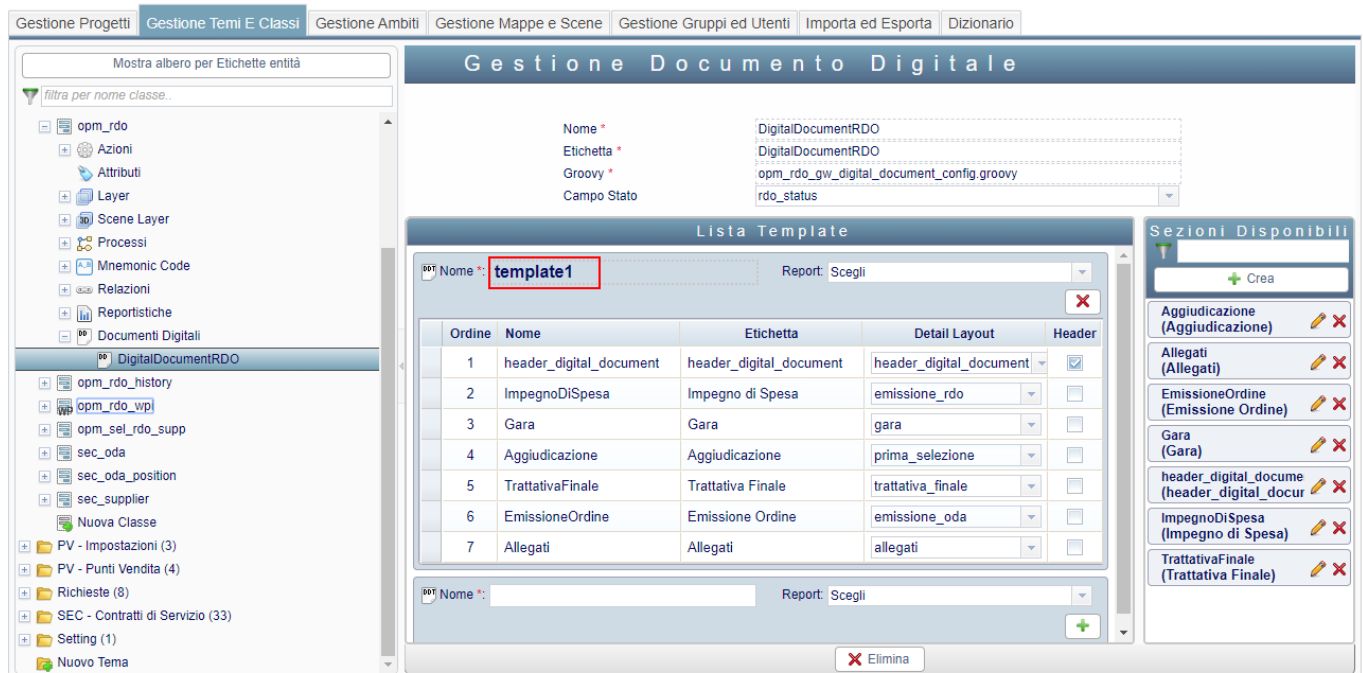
Gestione Progetti | Gestione Temi E Classi | Gestione Ambiti | Gestione Mappe e Scene | Gestione Gruppi ed Utenti | Importa ed Esporta | Dizionario

Mostra albero per Etichette entità

filtra per nome classe..

opm_rdo
Azioni
Attributi
Layer
Scene Layer
Processi
Mnemonic Code
Relazioni
Reportistiche
Documenti Digitali
DigitalDocumentRDO
opm_rdo_history
opm_rdo_wp
opm_sel_rdo_supp
sec_oda
sec_oda_position
sec_supplier
Nuova Classe
PV - Impostazioni (3)
PV - Punti Vendita (4)
Richieste (8)
SEC - Contratti di Servizio (33)
Setting (1)
Nuovo Tema

Gestione Documento Digitale

Nome * DigitalDocumentRDO
Etichetta * DigitalDocumentRDO
Groovy * opm_rdo_gw_digital_document_config.groovy
Campo Stato rdo_status

Lista Template

Nome *: template1 Report: Scegli

| Ordine | Nome | Etichetta | Detail Layout | Header |
|---|---|---|---|---|
| 1 | header_digital_document | header_digital_document | header_digital_document | |
| 2 | ImpegnoDiSpesa | Impegno di Spesa | emissione_rdo | |
| 3 | Gara | Gara | gara | |
| 4 | Aggiudicazione | Aggiudicazione | prima_selezione | |
| 5 | TrattativaFinale | Trattativa Finale | trattativa_finale | |
| 6 | EmissioneOrdine | Emissione Ordine | emissione_oda | |
| 7 | Allegati | Allegati | allegati | |

Nome *: Report: Scegli

Elimina

Sezioni Disponibili

Crea

Aggiudicazione (Aggiudicazione)
Allegati (Allegati)
EmissioneOrdine (Emissione Ordine)
Gara (Gara)
header_digital_docume (header_digital_docur
ImpegnoDiSpesa (Impegno di Spesa)
TrattativaFinale (Trattativa Finale)